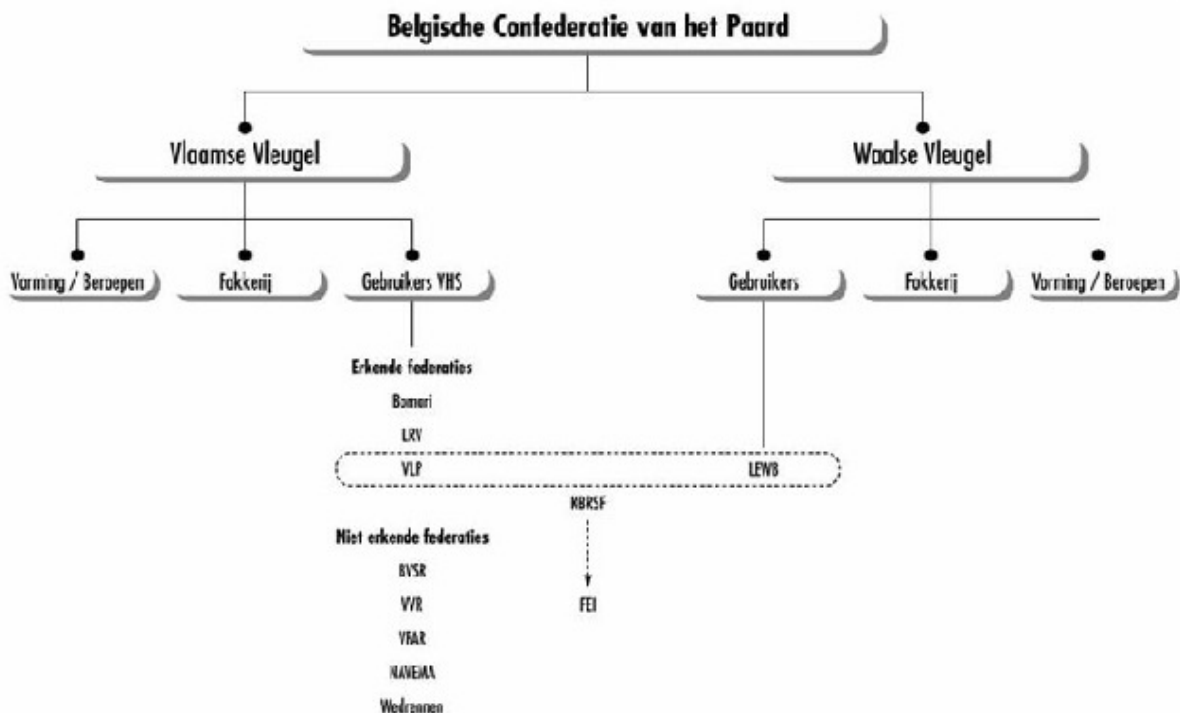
Belgische Confederatie van het Paard

Vlaamse Vleugel

Waalse Vleugel

Vorming / Beroepen

Fokkerij

Gebruikers VHS

Gebruikers

Fokkerij

Vorming / Beroepen

Erkende federaties

Bamari

LRV

VLP

LEWB

KBRSF

FEI

Niet erkende federaties

BVSR

VVR

VFAR

NAVEMA

Wedrennen